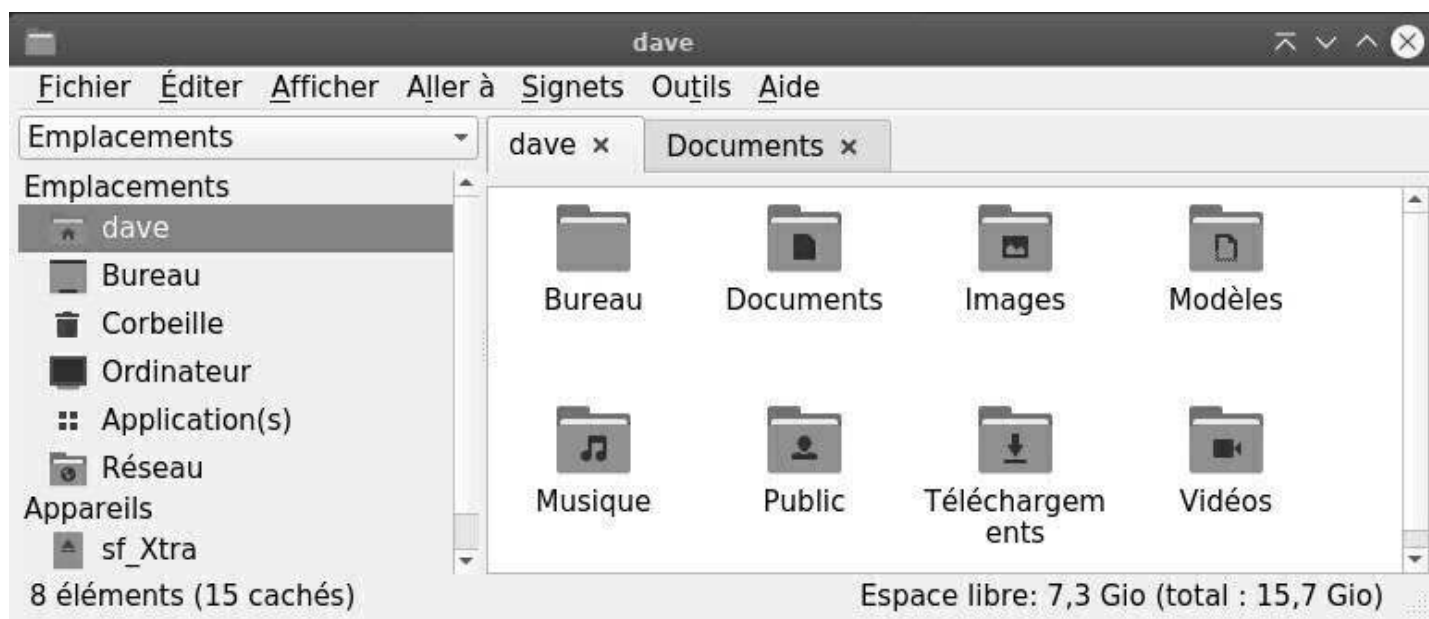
dave

Fichier Éditer Afficher Aller à Signets Outils Aide

Emplacements

dave ×
Documents ×

Emplacements
dave
Bureau
Corbeille
Ordinateur
Application(s)
Réseau
Appareils
sf_Xtra

Bureau
Documents
Images
Modèles
Musique
Public
Téléchargem ents
Vidéos

8 éléments (15 cachés)
Espace libre: 7,3 Gio (total : 15,7 Gio)